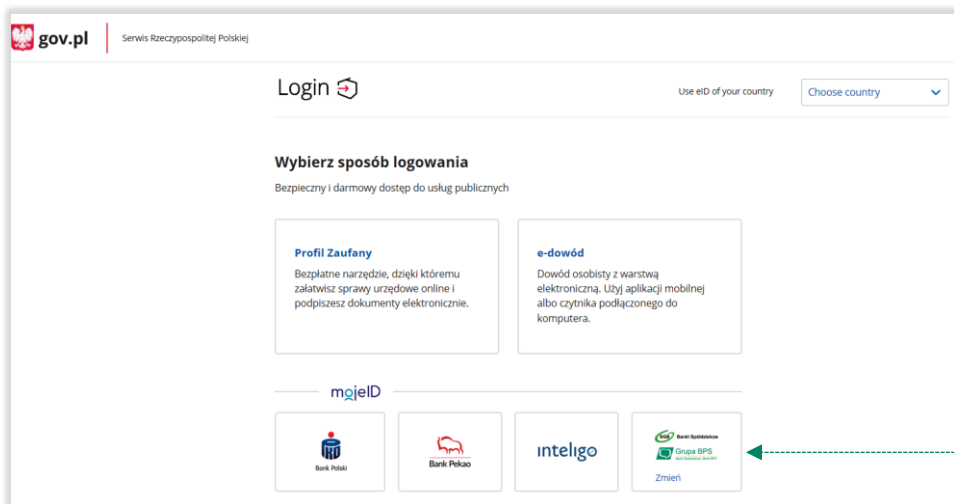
gov.pl
Serwis Rzeczypospolitej Polskiej

Login

Use eID of your country
Choose country

Wybierz sposób logowania

Bezpieczny i darmowy dostęp do usług publicznych

Profil Zaufany
Bezpłatne narzędzie, dzięki któremu załatwisz sprawy urzędowe online i podpiszesz dokumenty elektroniczne.

e-dowód
Dowód osobisty z warstwą elektroniczną. Użyj aplikacji mobilnej albo czytnika podłączonego do komputera.

mojeID

Bank Polski

Bank Pekao

inteligo

Banki Spółdzielcze
Grupa BPS
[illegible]
Zmień